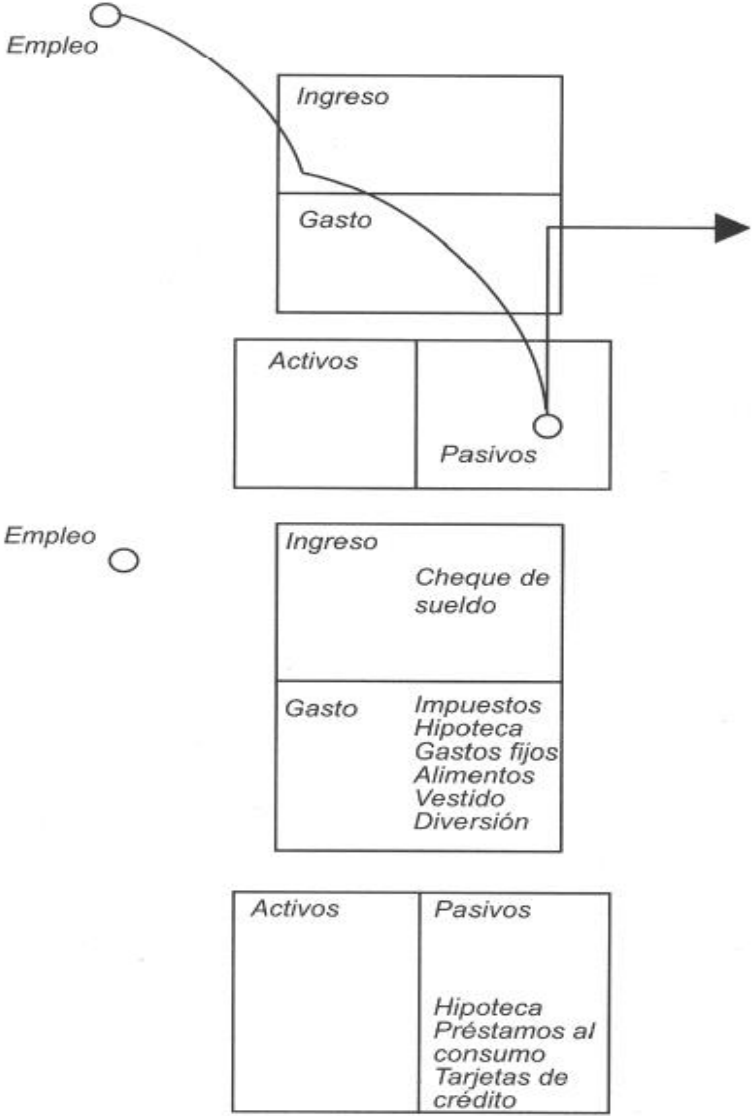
Empleo

Ingreso

Gasto

Activos

Pasivos

Empleo

Ingreso

Cheque de sueldo

Gasto

Impuestos
Hipoteca
Gastos fijos
Alimentos
Vestido
Diversión

Activos

Pasivos

Hipoteca
Préstamos al consumo
Tarjetas de crédito